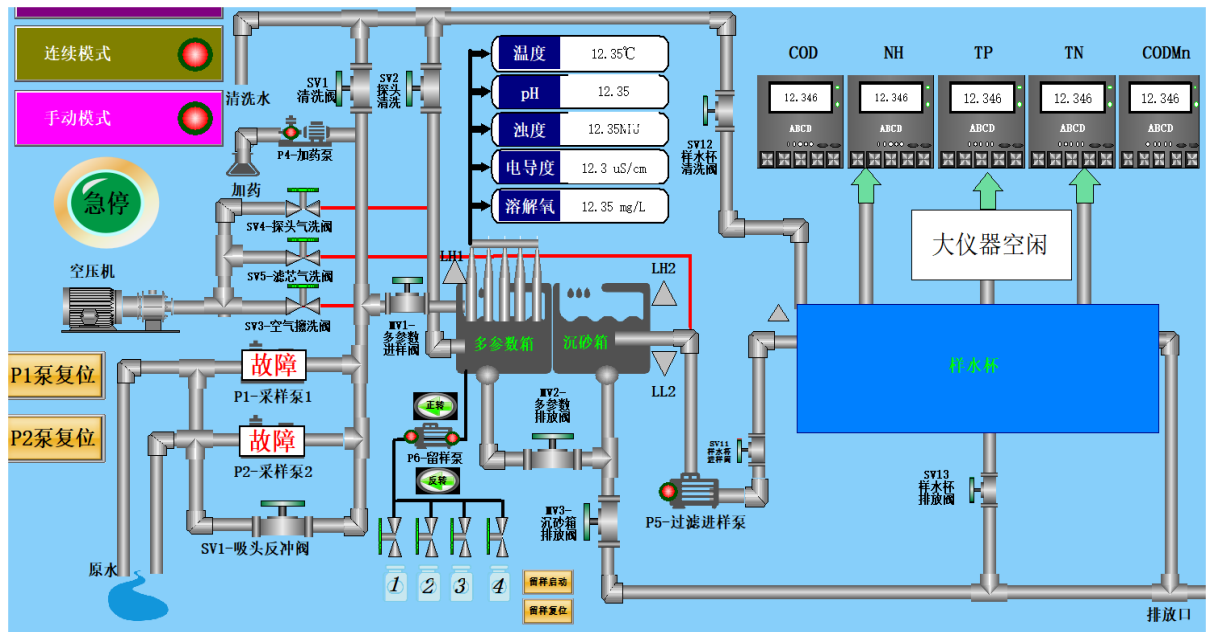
连续模式

手动模式

急停

P1泵复位

P2泵复位

清洗水

SV1 清洗阀

SV2 探头清洗

P4-加药泵

加药

SV4-探头气洗阀

SV5-滤芯气洗阀

空压机

SV3-空气搬洗阀

MV1-多参数进样阀

故障

P1-采样泵1

故障

P2-采样泵2

SV1-吸头反冲阀

原水

| 温度 | 12.35℃ |
|---|---|
| pH | 12.35 |
| 浊度 | 12.35NTU |
| 电导度 | 12.3 uS/cm |
| 溶解氧 | 12.35 mg/L |

LH1

LH2

LL2

多参数箱

沉砂箱

MV2-多参数排放阀

正转

P6-留样泵

反转

MV3-沉砂箱排放阀

1 2 3 4

留样启动

留样复位

P5-过滤进样泵

SV12 样水杯清洗阀

COD NH TP TN CODMn

12.346 12.346 12.346 12.346 12.346

ABCD ABCD ABCD ABCD ABCD

大仪器空闲

样水杯

SV11 样水杯进样阀

SV13 样水杯排放阀

排放口